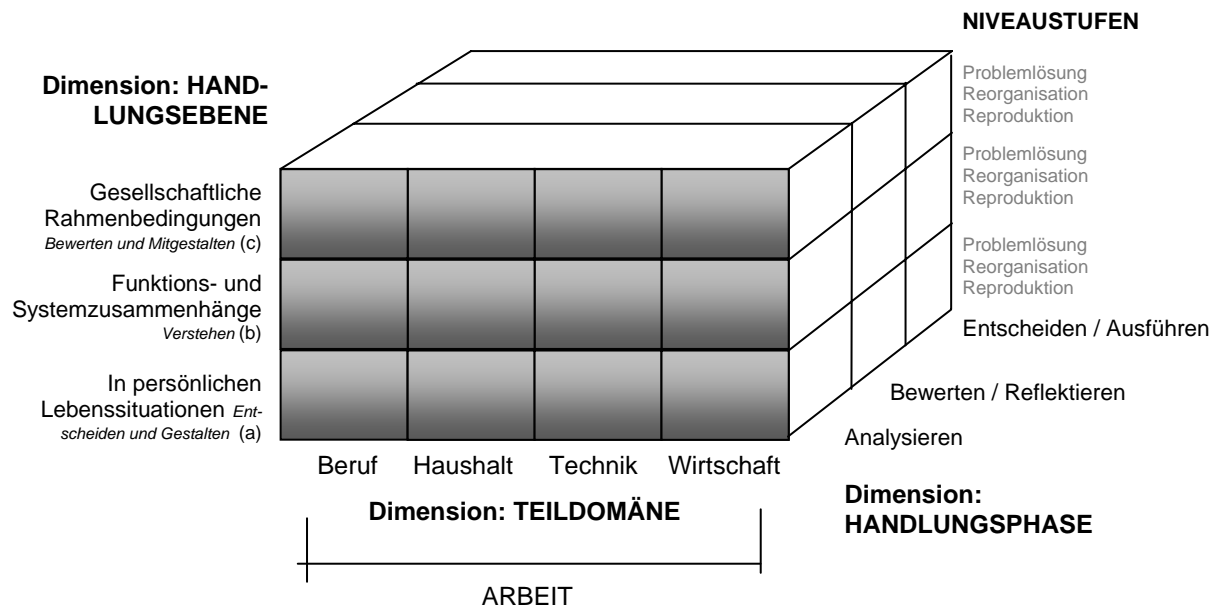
NIVEAUSTUFEN

Dimension: HANDLUNGSEBENE

Problemlösung
Reorganisation
Reproduktion

Problemlösung
Reorganisation
Reproduktion

Problemlösung
Reorganisation
Reproduktion

Gesellschaftliche Rahmenbedingungen
Bewerten und Mitgestalten (c)

Funktions- und Systemzusammenhänge
Verstehen (b)

In persönlichen Lebenssituationen Entscheiden und Gestalten (a)

Entscheiden / Ausführen

Bewerten / Reflektieren

Analysieren

Beruf Haushalt Technik Wirtschaft

Dimension: TEILDOMÄNE

Dimension: HANDLUNGSPHASE

ARBEIT